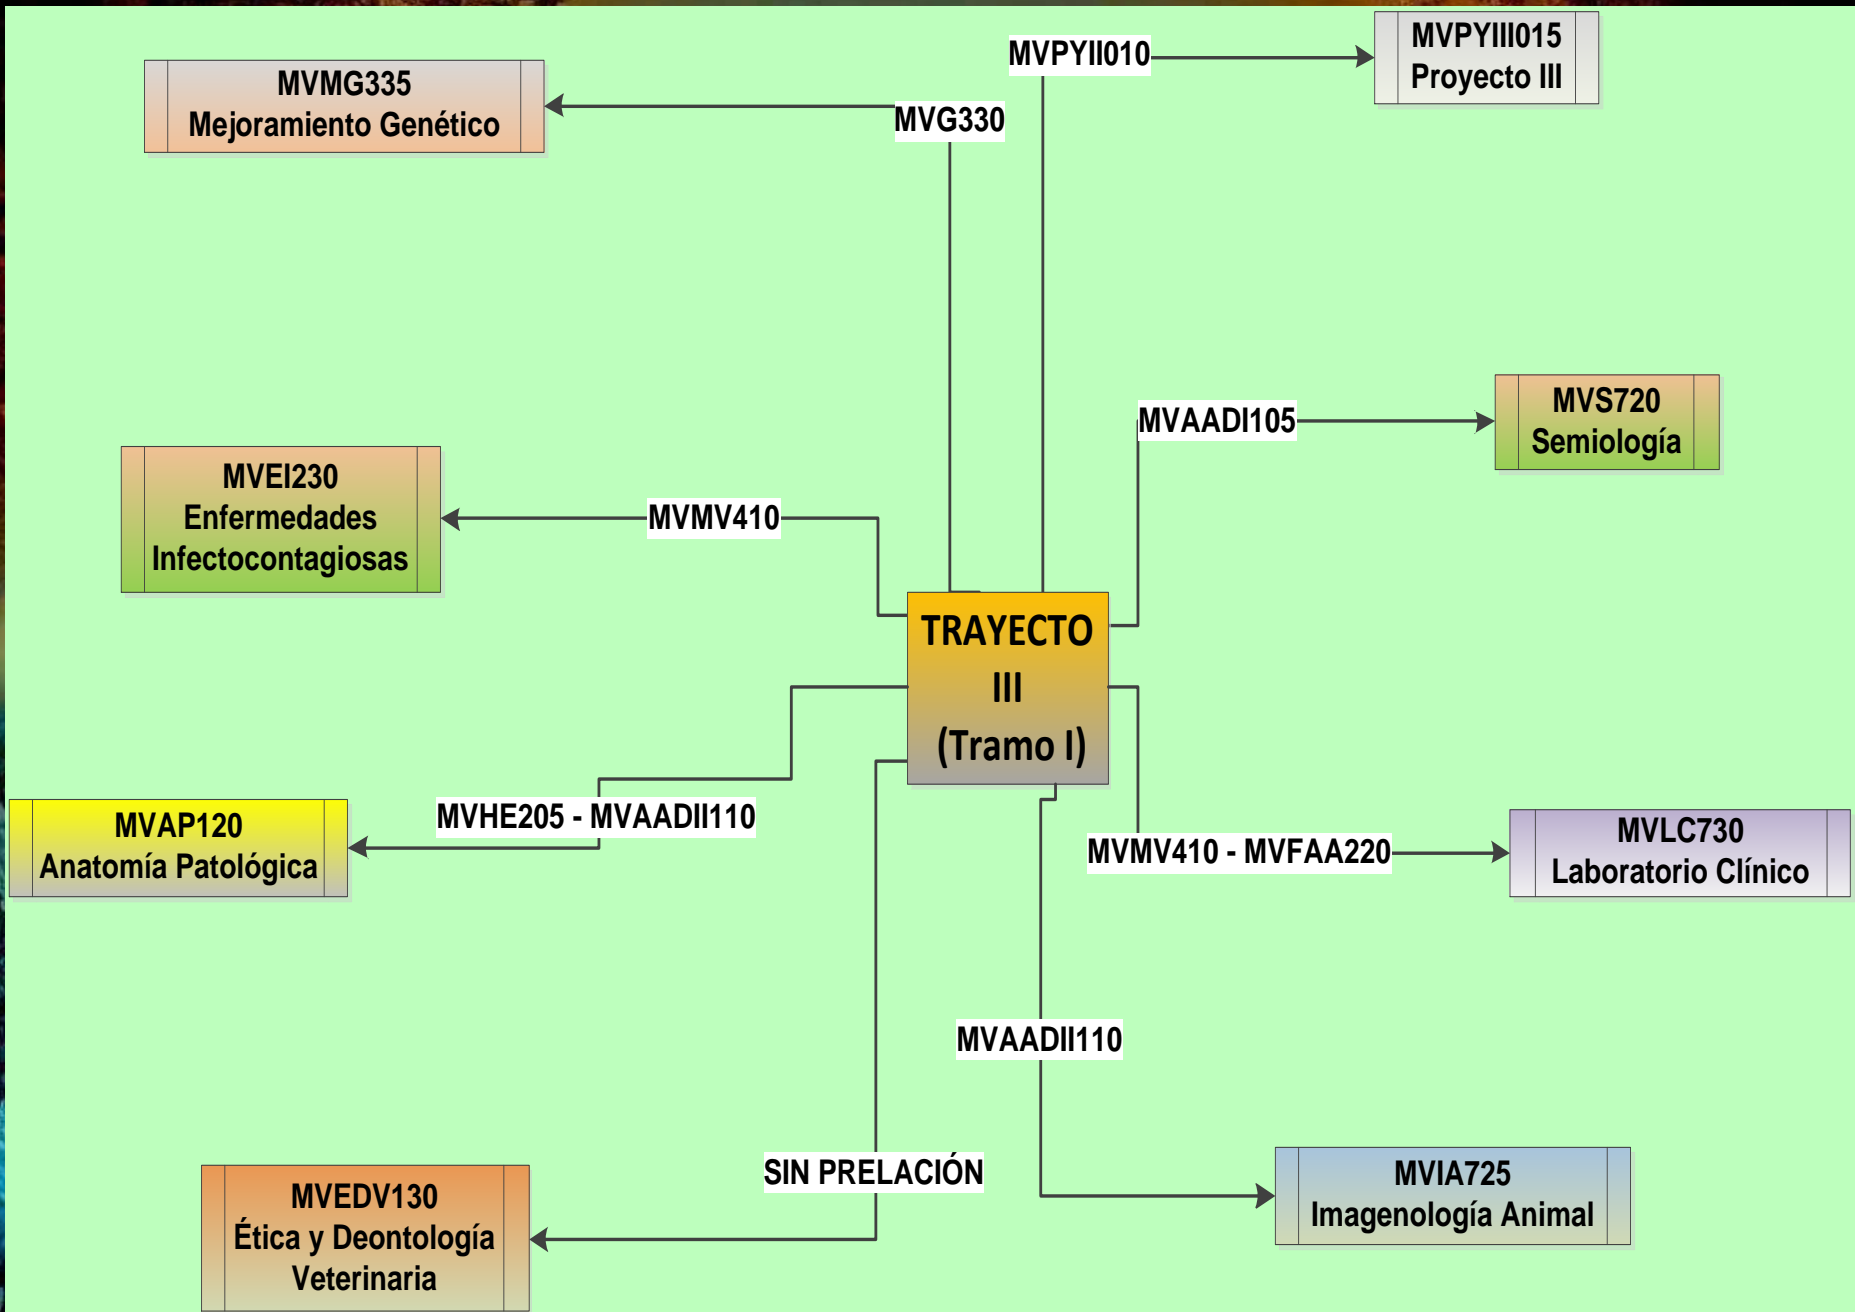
MVMG335
Mejoramiento Genético

MVG330

MVPYII010

MVPYIII015
Proyecto III

MVAADI105

MVS720
Semiología

MVEI230
Enfermedades Infectocontagiosas

MVMV410

TRAYECTO III (Tramo I)

MVAP120
Anatomía Patológica

MVHE205 - MVAADII110

MVMV410 - MVFAA220

MVLC730
Laboratorio Clínico

MVAADII110

SIN PRELACIÓN

MVEDV130
Ética y Deontología Veterinaria

MVIA725
Imagenología Animal